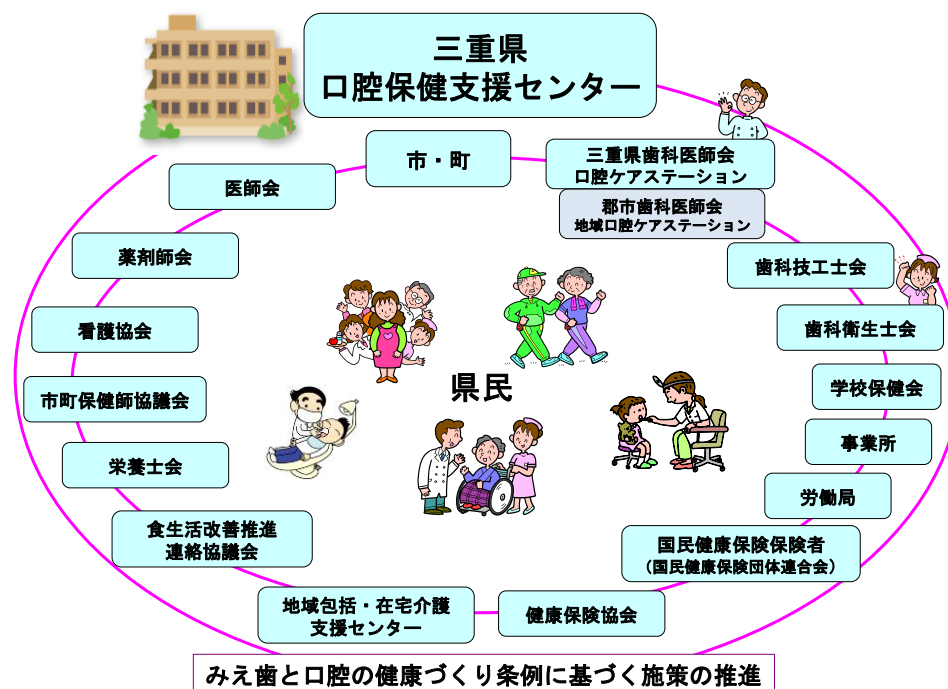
三重県
口腔保健支援センター

市・町

三重県歯科医師会
口腔ケアステーション

郡市歯科医師会
地域口腔ケアステーション

医師会

薬剤師会

看護協会

市町保健師協議会

栄養士会

食生活改善推進
連絡協議会

地域包括・在宅介護
支援センター

健康保険協会

国民健康保険保険者
（国民健康保険団体連合会）

労働局

事業所

学校保健会

歯科衛生士会

歯科技工士会

県民

みえ歯と口腔の健康づくり条例に基づく施策の推進